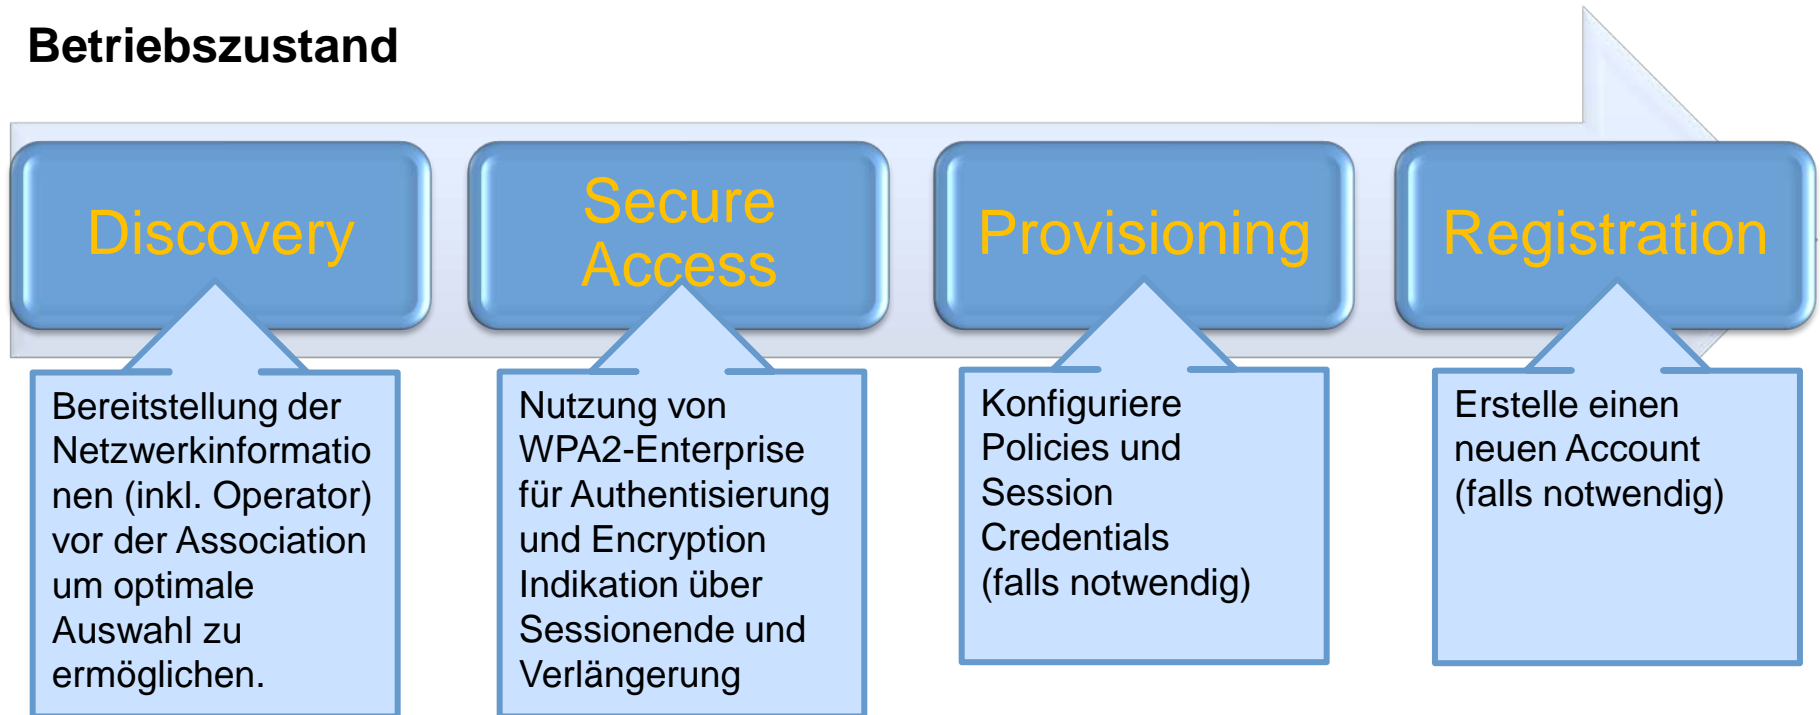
Betriebszustand

Discovery

Secure Access

Provisioning

Registration

Bereitstellung der Netzwerkinformationen (inkl. Operator) vor der Association um optimale Auswahl zu ermöglichen.

Nutzung von WPA2-Enterprise für Authentisierung und Encryption Indikation über Sessionende und Verlängerung

Konfiguriere Policies und Session Credentials (falls notwendig)

Erstelle einen neuen Account (falls notwendig)